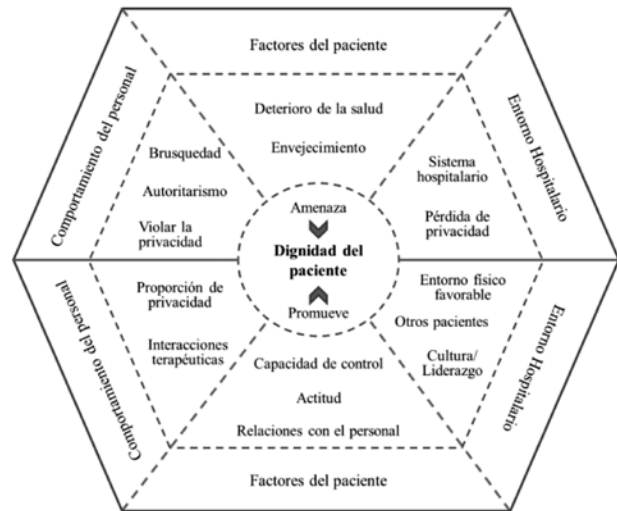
Factores del paciente

Comportamiento del personal

Entorno Hospitalario

Deterioro de la salud

Envejecimiento

Brusquedad

Autoritarismo

Violar la privacidad

Sistema hospitalario

Pérdida de privacidad

Amenaza

Dignidad del paciente

Promueve

Proporción de privacidad

Interacciones terapéuticas

Entorno físico favorable

Otros pacientes

Cultura/ Liderazgo

Capacidad de control

Actitud

Relaciones con el personal

Comportamiento del personal

Entorno Hospitalario

Factores del paciente